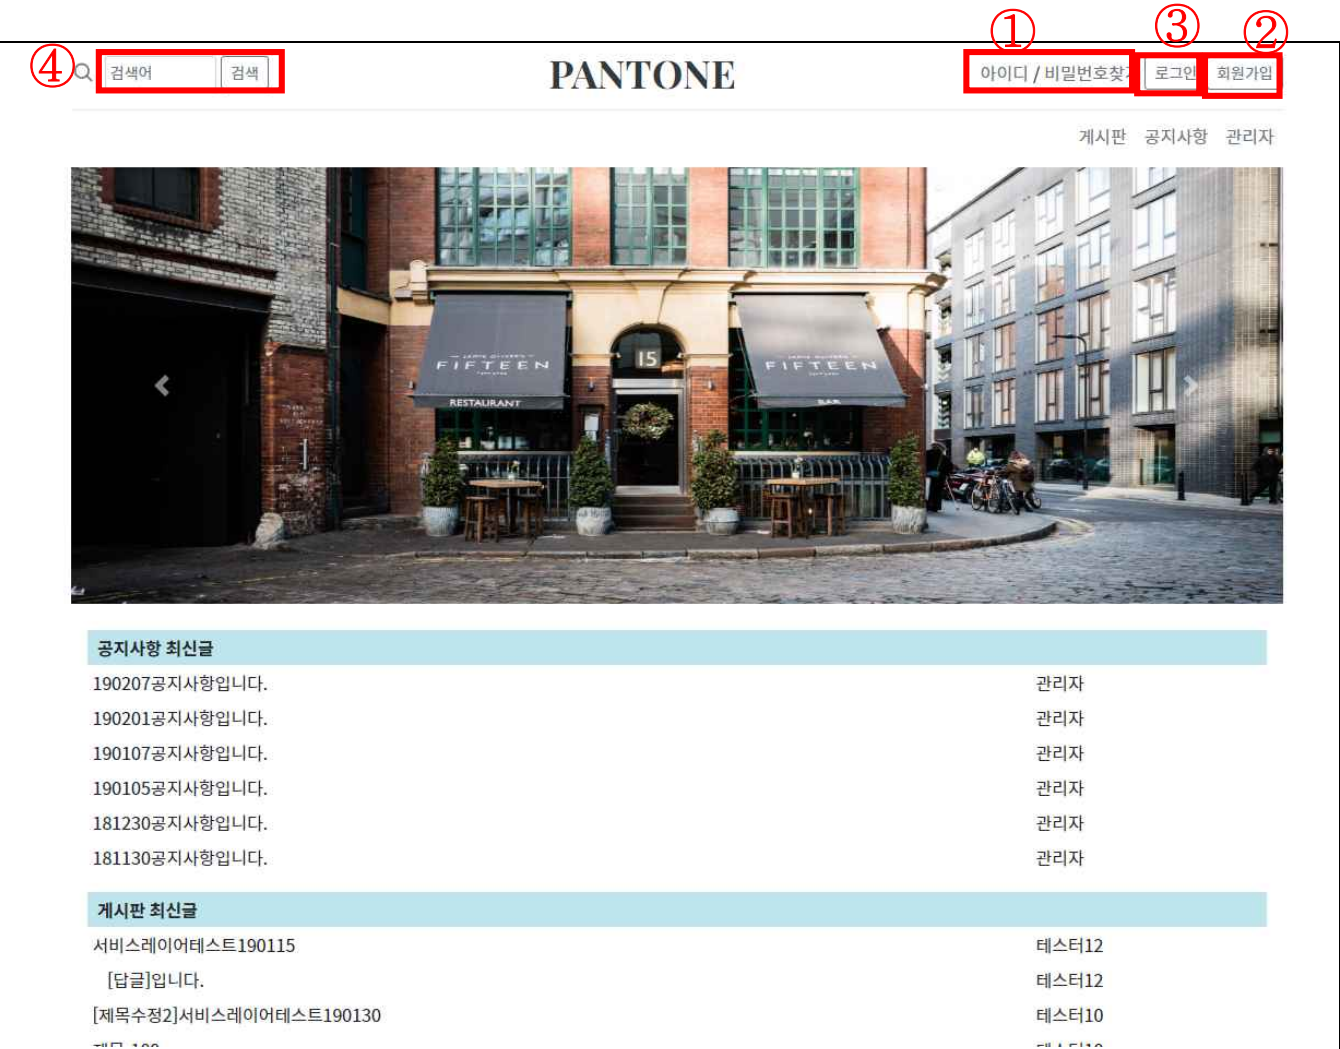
④ 검색어 검색

PANTONE

① 아이디 / 비밀번호찾기 ③ 로그인 ② 회원가입

게시판 공지사항 관리자

FIFTEEN RESTAURANT 15 FIFTEEN BAR

공지사항 최신글

| | |
|---|---|
| 190207공지사항입니다. | 관리자 |
| 190201공지사항입니다. | 관리자 |
| 190107공지사항입니다. | 관리자 |
| 190105공지사항입니다. | 관리자 |
| 181230공지사항입니다. | 관리자 |
| 181130공지사항입니다. | 관리자 |

게시판 최신글

| | |
|---|---|
| 서비스레이어테스트190115 | 테스터12 |
| [답글]입니다. | 테스터12 |
| [제목수정2]서비스레이어테스트190130 | 테스터10 |
| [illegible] | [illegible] |